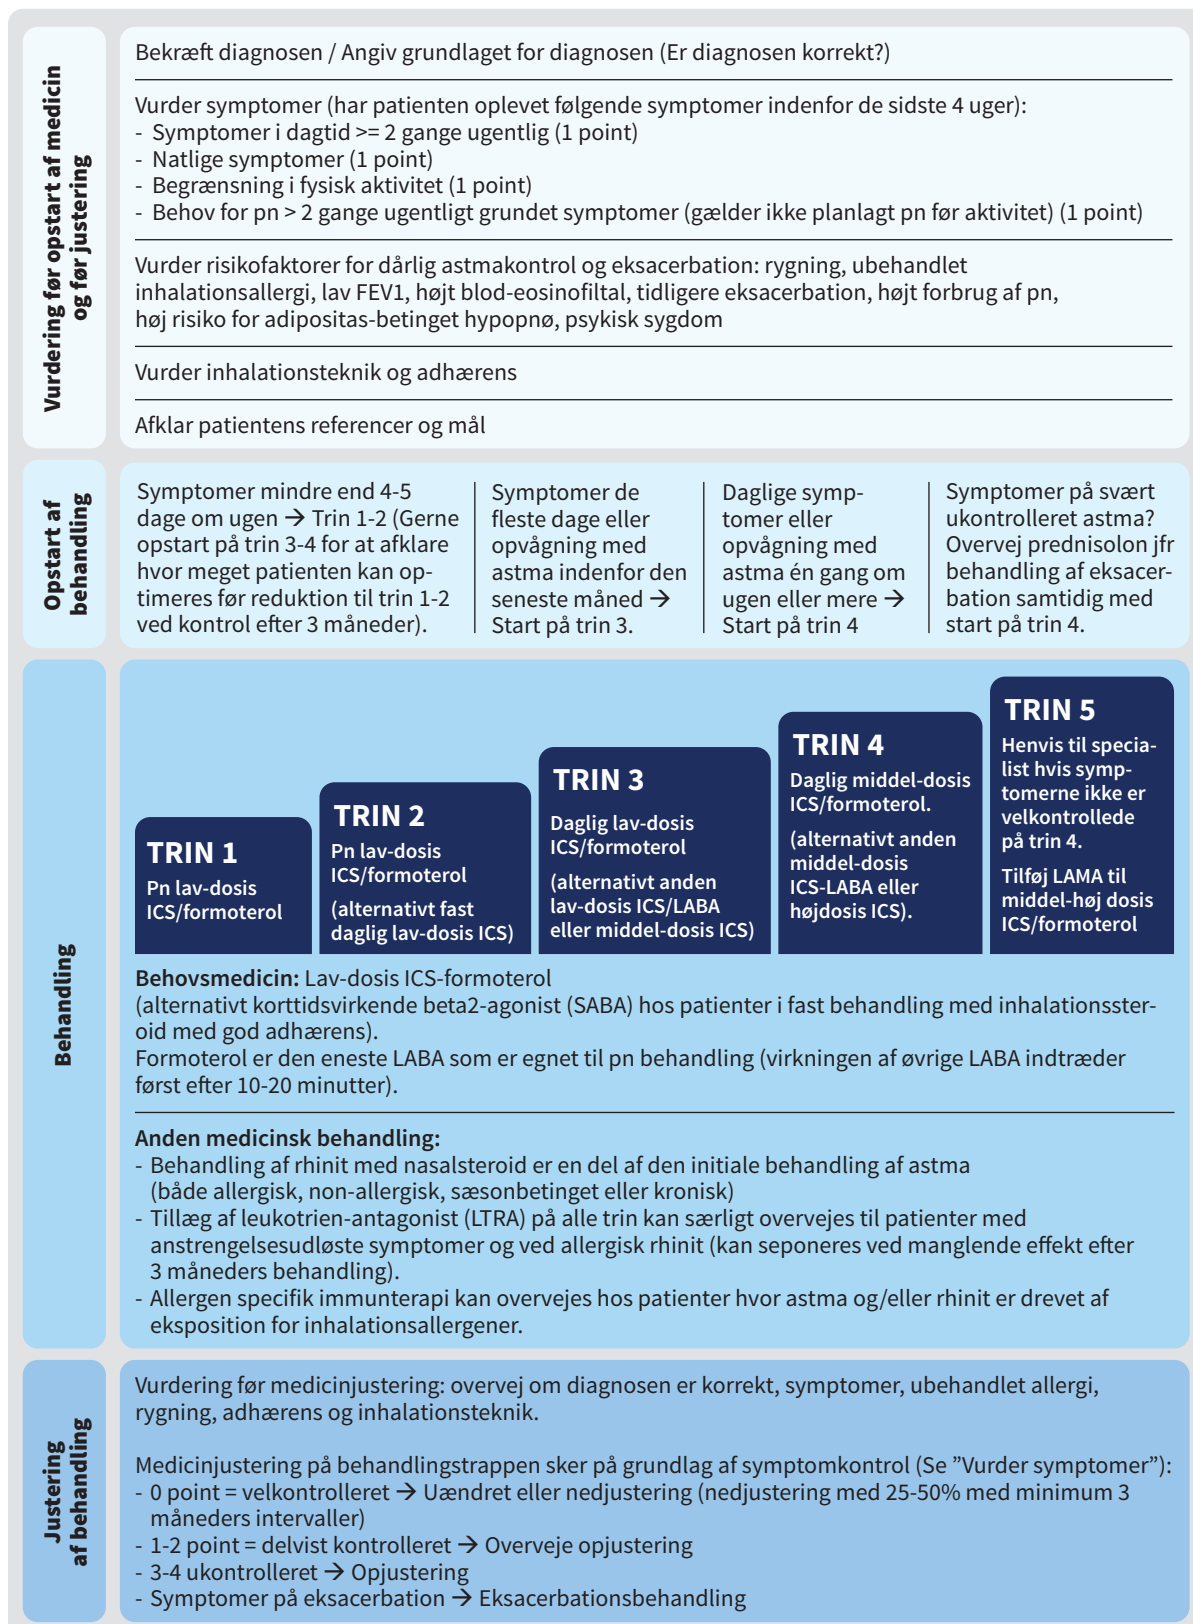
Vurdering før opstart af medicin og før justering

Bekræft diagnosen / Angiv grundlaget for diagnosen (Er diagnosen korrekt?)

Vurder symptomer (har patienten oplevet følgende symptomer indenfor de sidste 4 uger):
- Symptomer i dagtid >= 2 gange ugentlig (1 point)
- Natlige symptomer (1 point)
- Begrænsning i fysisk aktivitet (1 point)
- Behov for pn > 2 gange ugentligt grundet symptomer (gælder ikke planlagt pn før aktivitet) (1 point)

Vurder risikofaktorer for dårlig astmakontrol og eksacerbation: rygning, ubehandlet inhalationsallergi, lav FEV1, højt blod-eosinofiltal, tidligere eksacerbation, højt forbrug af pn, høj risiko for adipositas-betinget hypopnø, psykisk sygdom

Vurder inhalationsteknik og adhærens

Afklar patientens referencer og mål

Opstart af behandling

Symptomer mindre end 4-5 dage om ugen → Trin 1-2 (Gerne opstart på trin 3-4 for at afklare hvor meget patienten kan optimeres før reduktion til trin 1-2 ved kontrol efter 3 måneder).

Symptomer de fleste dage eller opvågning med astma indenfor den seneste måned → Start på trin 3.

Daglige symptomer eller opvågning med astma én gang om ugen eller mere → Start på trin 4

Symptomer på svært ukontrolleret astma? Overvej prednisolon jfr behandling af eksacerbation samtidig med start på trin 4.

Behandling

TRIN 1
Pn lav-dosis ICS/formoterol

TRIN 2
Pn lav-dosis ICS/formoterol
(alternativt fast daglig lav-dosis ICS)

TRIN 3
Daglig lav-dosis ICS/formoterol
(alternativt anden lav-dosis ICS/LABA eller middel-dosis ICS)

TRIN 4
Daglig middel-dosis ICS/formoterol.
(alternativt anden middel-dosis ICS-LABA eller højdosis ICS).

TRIN 5
Henvis til specialist hvis symptomerne ikke er velkontrollede på trin 4.
Tilføj LAMA til middel-høj dosis ICS/formoterol

Behovsmedicin: Lav-dosis ICS-formoterol
(alternativt korttidsvirkende beta2-agonist (SABA) hos patienter i fast behandling med inhalationssteroid med god adhærens).
Formoterol er den eneste LABA som er egnet til pn behandling (virkningen af øvrige LABA indtræder først efter 10-20 minutter).

Anden medicinsk behandling:
- Behandling af rhinit med nasalsteroid er en del af den initiale behandling af astma (både allergisk, non-allergisk, sæsonbetinget eller kronisk)
- Tillæg af leukotrien-antagonist (LTRA) på alle trin kan særligt overvejes til patienter med anstrengelsesudløste symptomer og ved allergisk rhinit (kan seponeres ved manglende effekt efter 3 måneders behandling).
- Allergen specifik immunterapi kan overvejes hos patienter hvor astma og/eller rhinit er drevet af eksposition for inhalationsallergener.

Justering af behandling

Vurdering før medicinjustering: overvej om diagnosen er korrekt, symptomer, ubehandlet allergi, rygning, adhærens og inhalationsteknik.

Medicinjustering på behandlingstrappen sker på grundlag af symptomkontrol (Se ”Vurder symptomer”):
- 0 point = velkontrolleret → Uændret eller nedjustering (nedjustering med 25-50% med minimum 3 måneders intervaller)
- 1-2 point = delvist kontrolleret → Overveje opjustering
- 3-4 ukontrolleret → Opjustering
- Symptomer på eksacerbation → Eksacerbationsbehandling